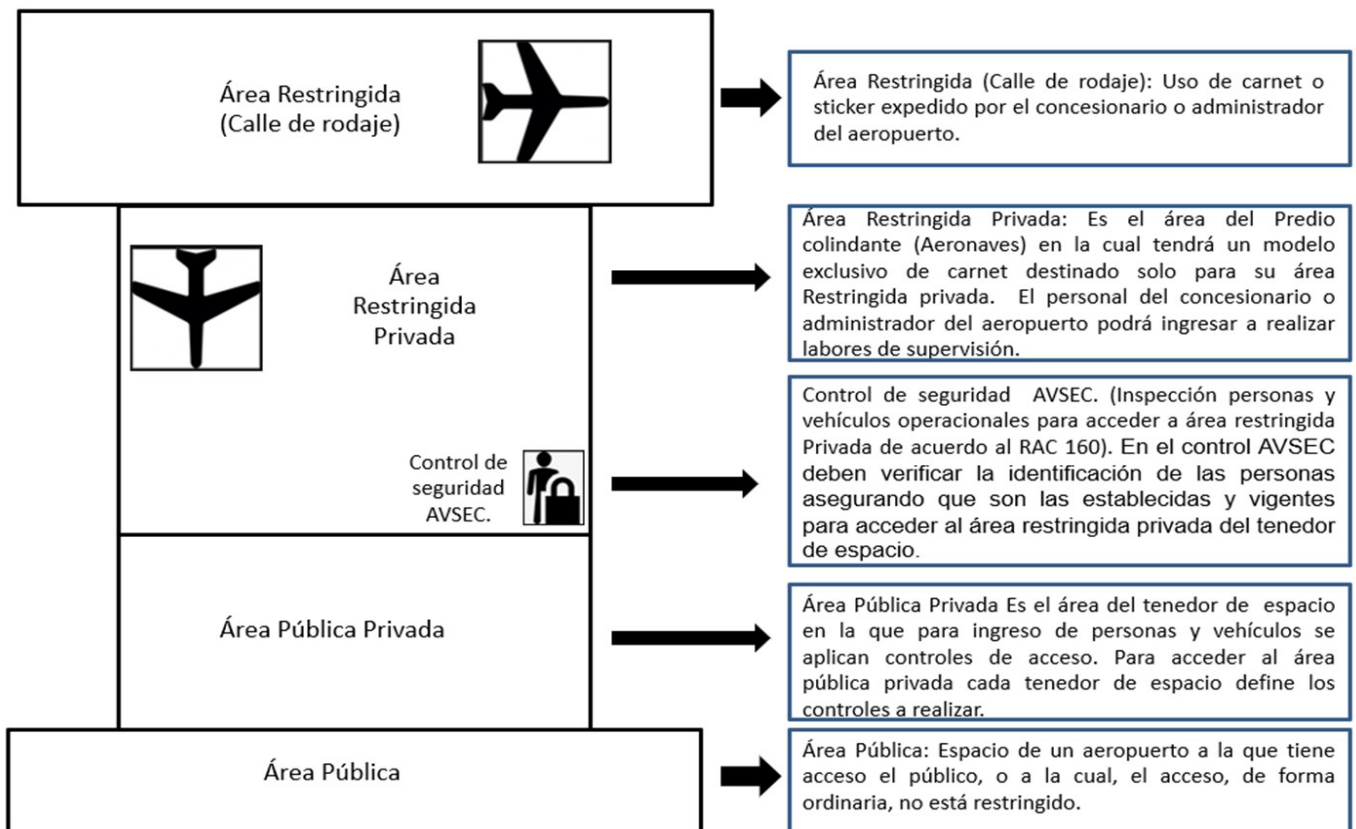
Área Restringida
(Calle de rodaje)

Área Restringida (Calle de rodaje): Uso de carnet o sticker expedido por el concesionario o administrador del aeropuerto.

Área
Restringida
Privada

Área Restringida Privada: Es el área del Predio colindante (Aeronaves) en la cual tendrá un modelo exclusivo de carnet destinado solo para su área Restringida privada. El personal del concesionario o administrador del aeropuerto podrá ingresar a realizar labores de supervisión.

Control de seguridad AVSEC.

Control de seguridad AVSEC. (Inspección personas y vehículos operacionales para acceder a área restringida Privada de acuerdo al RAC 160). En el control AVSEC deben verificar la identificación de las personas asegurando que son las establecidas y vigentes para acceder al área restringida privada del tenedor de espacio.

Área Pública Privada

Área Pública Privada Es el área del tenedor de espacio en la que para ingreso de personas y vehículos se aplican controles de acceso. Para acceder al área pública privada cada tenedor de espacio define los controles a realizar.

Área Pública

Área Pública: Espacio de un aeropuerto a la que tiene acceso el público, o a la cual, el acceso, de forma ordinaria, no está restringido.